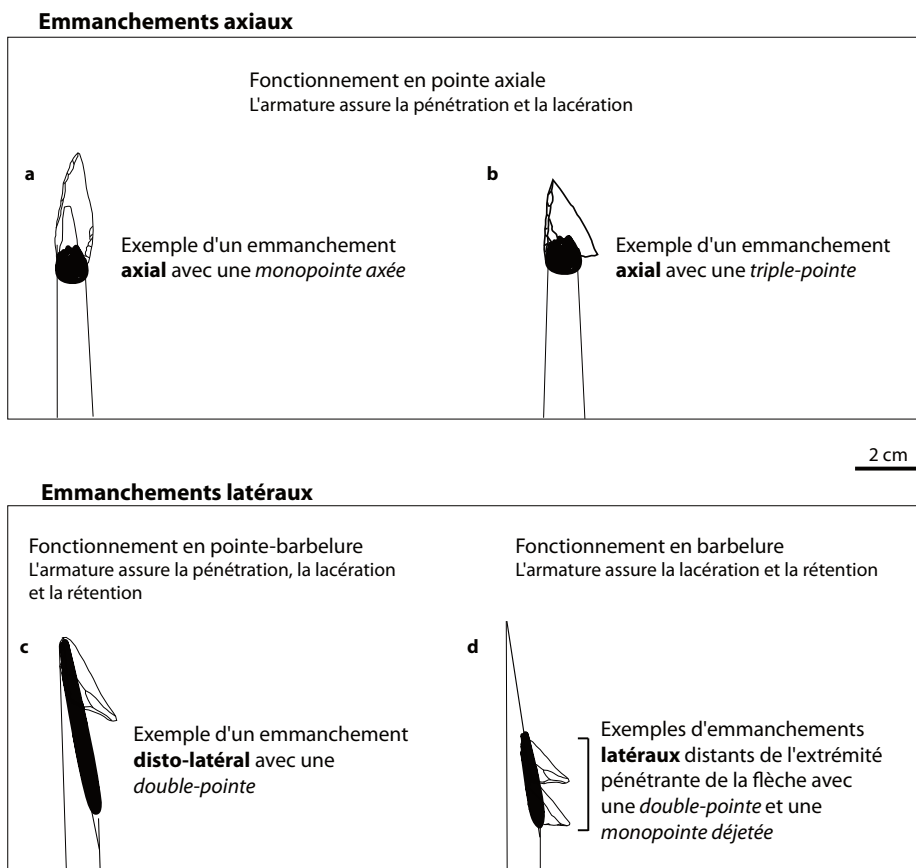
**Emmanchements axiaux**

Fonctionnement en pointe axiale
L'armature assure la pénétration et la lacération

a

Exemple d'un emmanchement **axial** avec une *monopointe axée*

b

Exemple d'un emmanchement **axial** avec une *triple-pointe*

2 cm

**Emmanchements latéraux**

Fonctionnement en pointe-barbelure
L'armature assure la pénétration, la lacération et la rétention

Fonctionnement en barbelure
L'armature assure la lacération et la rétention

c

Exemple d'un emmanchement **disto-latéral** avec une *double-pointe*

d

Exemples d'emmanchements **latéraux** distants de l'extrémité pénétrante de la flèche avec une *double-pointe* et une *monopointe déjetée*